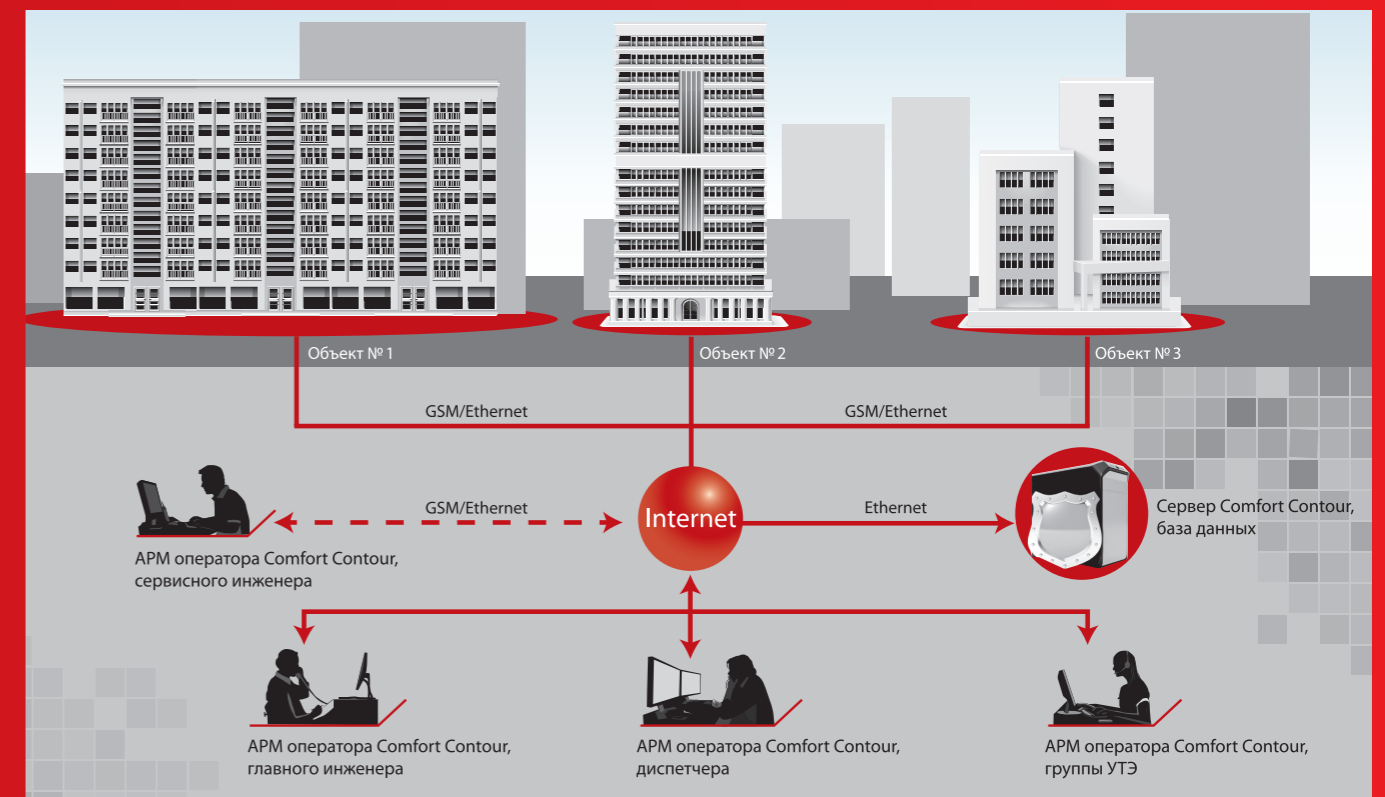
Объект № 1

Объект № 2

Объект № 3

GSM/Ethernet

GSM/Ethernet

GSM/Ethernet

Internet

Ethernet

АРМ оператора Comfort Contour, сервисного инженера

Сервер Comfort Contour, база данных

АРМ оператора Comfort Contour, главного инженера

АРМ оператора Comfort Contour, диспетчера

АРМ оператора Comfort Contour, группы УТЭ